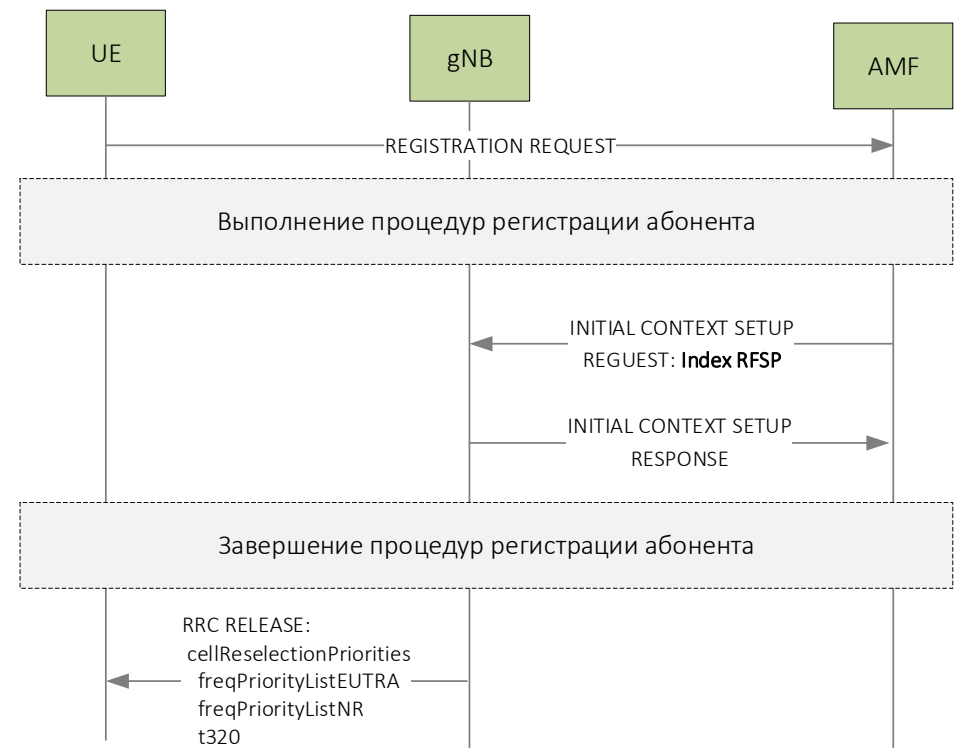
UE

gNB

AMF

REGISTRATION REQUEST

Выполнение процедур регистрации абонента

INITIAL CONTEXT SETUP REGUEST: Index RFSP

INITIAL CONTEXT SETUP RESPONSE

Завершение процедур регистрации абонента

RRC RELEASE:
cellReselectionPriorities
freqPriorityListEUTRA
freqPriorityListNR
t320